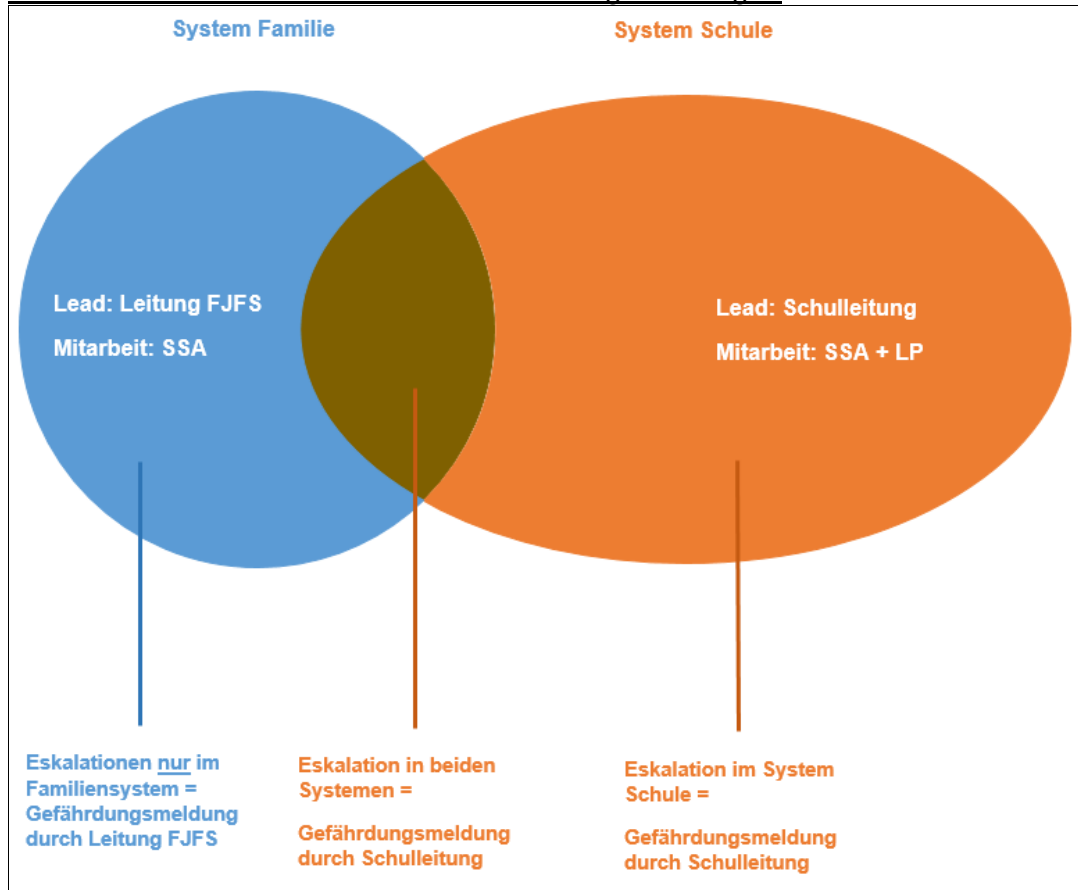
System Familie

System Schule

Lead: Leitung FJFS

Mitarbeit: SSA

Lead: Schulleitung

Mitarbeit: SSA + LP

Eskalationen nur im Familiensystem = Gefährdungsmeldung durch Leitung FJFS

Eskalation in beiden Systemen =

Gefährdungsmeldung durch Schulleitung

Eskalation im System Schule =

Gefährdungsmeldung durch Schulleitung